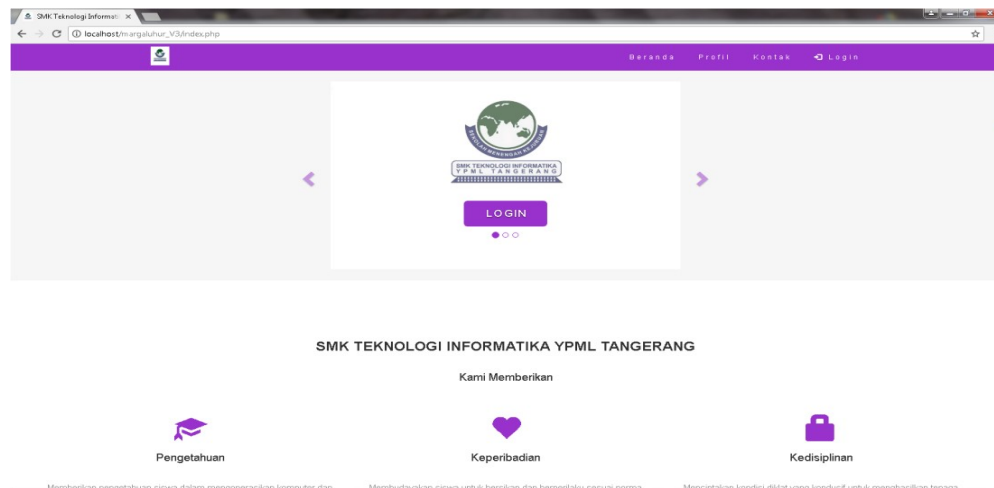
SMK Teknologi Informati ×

localhost/margaluhur_V3/index.php

Beranda Profil Kontak Login

SEKOLAH MENENGAH KEJURUAN

SMK TEKNOLOGI INFORMATIKA
YPML TANGERANG

LOGIN

SMK TEKNOLOGI INFORMATIKA YPML TANGERANG

Kami Memberikan

Pengetahuan

Keperibadian

Kedisiplinan

Memberikan pengetahuan siswa dalam mengoperasikan komputer dan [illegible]

Membudayakan siswa untuk bersikap dan berperilaku sesuai norma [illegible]

Menciptakan kondisi diklat yang kondusif untuk menghasilkan tenaga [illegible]